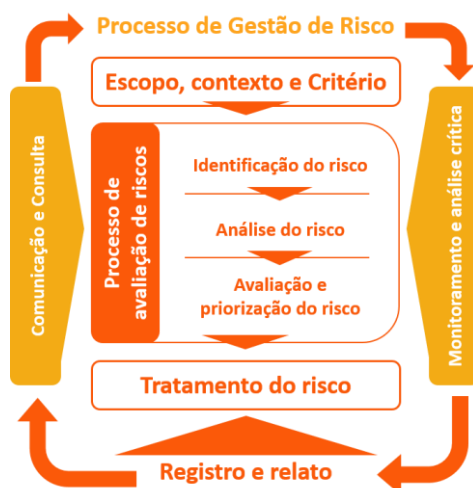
Processo de Gestão de Risco

Escopo, contexto e Critério

Comunicação e Consulta

Processo de avaliação de riscos

Identificação do risco

Análise do risco

Avaliação e priorização do risco

Monitoramento e análise crítica

Tratamento do risco

Registro e relato